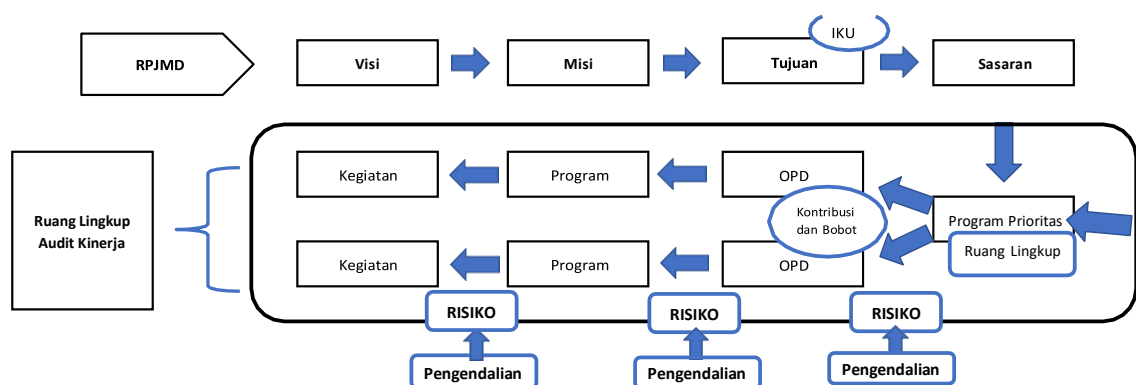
RPJMD

Visi

Misi

IKU

Tujuan

Sasaran

Ruang Lingkup Audit Kinerja

Kegiatan

Program

OPD

Kontribusi dan Bobot

Program Prioritas

Ruang Lingkup

Kegiatan

Program

OPD

RISIKO

RISIKO

RISIKO

Pengendalian

Pengendalian

Pengendalian